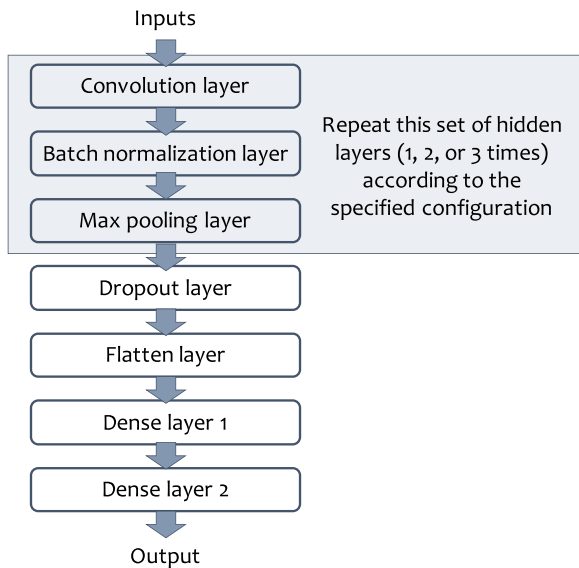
Inputs

Convolution layer

Batch normalization layer

Max pooling layer

Repeat this set of hidden layers (1, 2, or 3 times) according to the specified configuration

Dropout layer

Flatten layer

Dense layer 1

Dense layer 2

Output